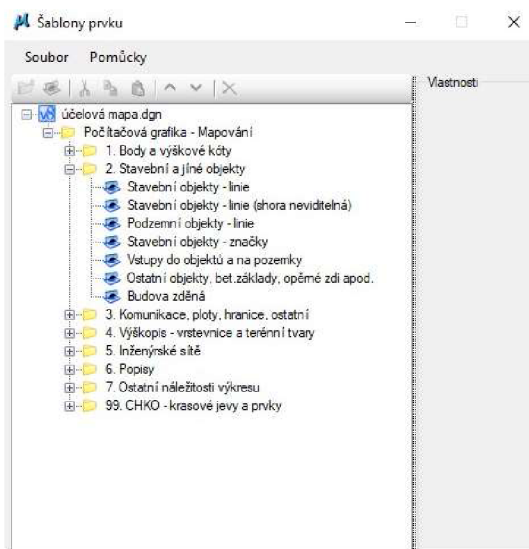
Šablony prvku

Soubor Pomůcky

Vlastnosti

účelová mapa.dgn
Počítačová grafika - Mapování
1. Body a výškové kóty
2. Stavební a jiné objekty
Stavební objekty - linie
Stavební objekty - linie (shora neviditelná)
Podzemní objekty - linie
Stavební objekty - značky
Vstupy do objektů a na pozemky
Ostatní objekty, bet.základy, opěrné zdi apod.
Budova zděná
3. Komunikace, ploty, hranice, ostatní
4. Výškopis - vrstevnice a terénní tvary
5. Inženýrské sítě
6. Popisy
7. Ostatní náležitosti výkresu
99. CHKO - krasové jevy a prvky